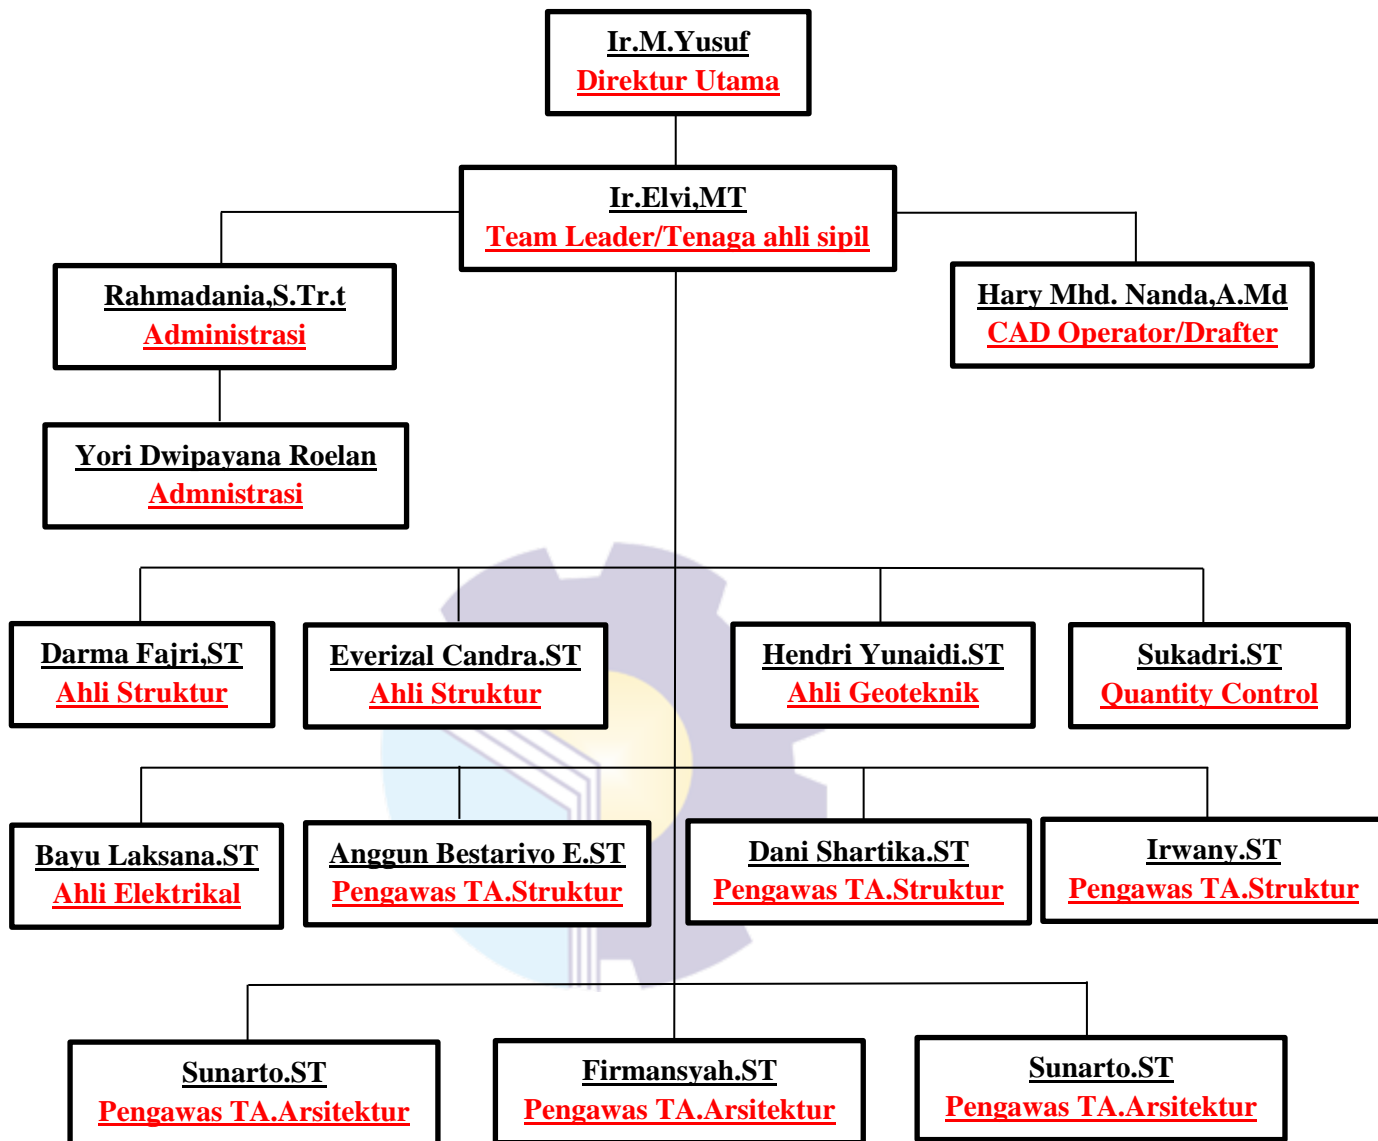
Ir.M.Yusuf
Direktur Utama

Ir.Elvi,MT
Team Leader/Tenaga ahli sipil

Rahmadania,S.Tr.t
Administrasi

Hary Mhd. Nanda,A.Md
CAD Operator/Drafter

Yori Dwipayana Roelan
Admnistrasi

Darma Fajri,ST
Ahli Struktur

Everizal Candra.ST
Ahli Struktur

Hendri Yunaidi.ST
Ahli Geoteknik

Sukadri.ST
Quantity Control

Bayu Laksana.ST
Ahli Elektrikal

Anggun Bestarivo E.ST
Pengawas TA.Struktur

Dani Shartika.ST
Pengawas TA.Struktur

Irwany.ST
Pengawas TA.Struktur

Sunarto.ST
Pengawas TA.Arsitektur

Firmansyah.ST
Pengawas TA.Arsitektur

Sunarto.ST
Pengawas TA.Arsitektur